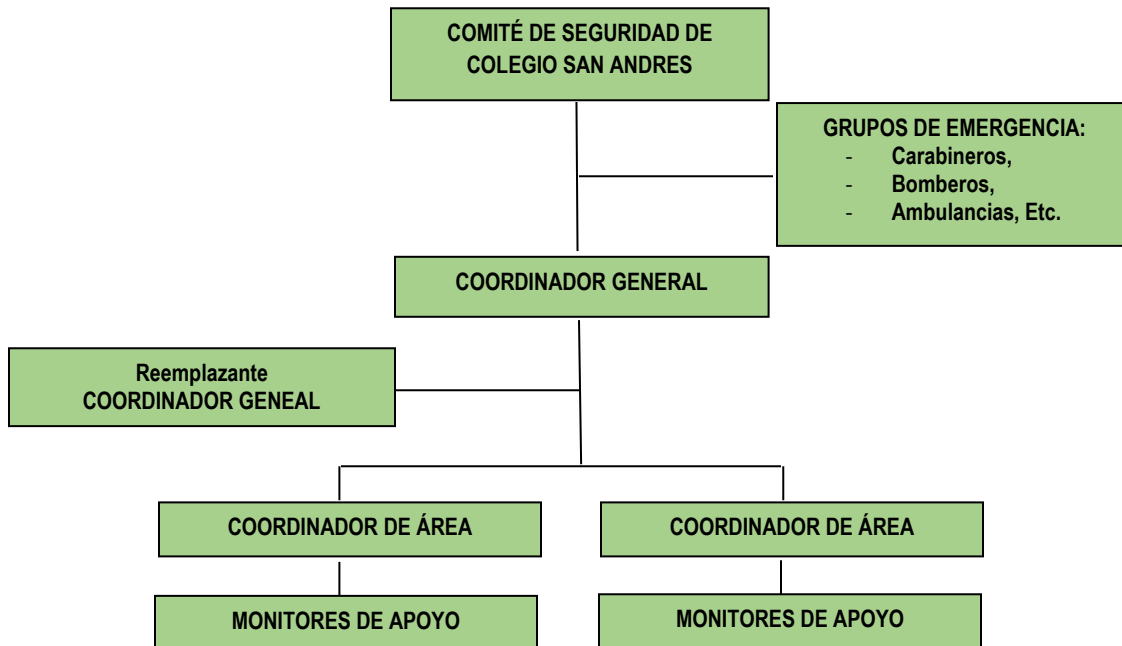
COMITÉ DE SEGURIDAD DE COLEGIO SAN ANDRES

GRUPOS DE EMERGENCIA:
- Carabineros,
- Bomberos,
- Ambulancias, Etc.

COORDINADOR GENERAL

Reemplazante COORDINADOR GENEAL

COORDINADOR DE ÁREA

COORDINADOR DE ÁREA

MONITORES DE APOYO

MONITORES DE APOYO